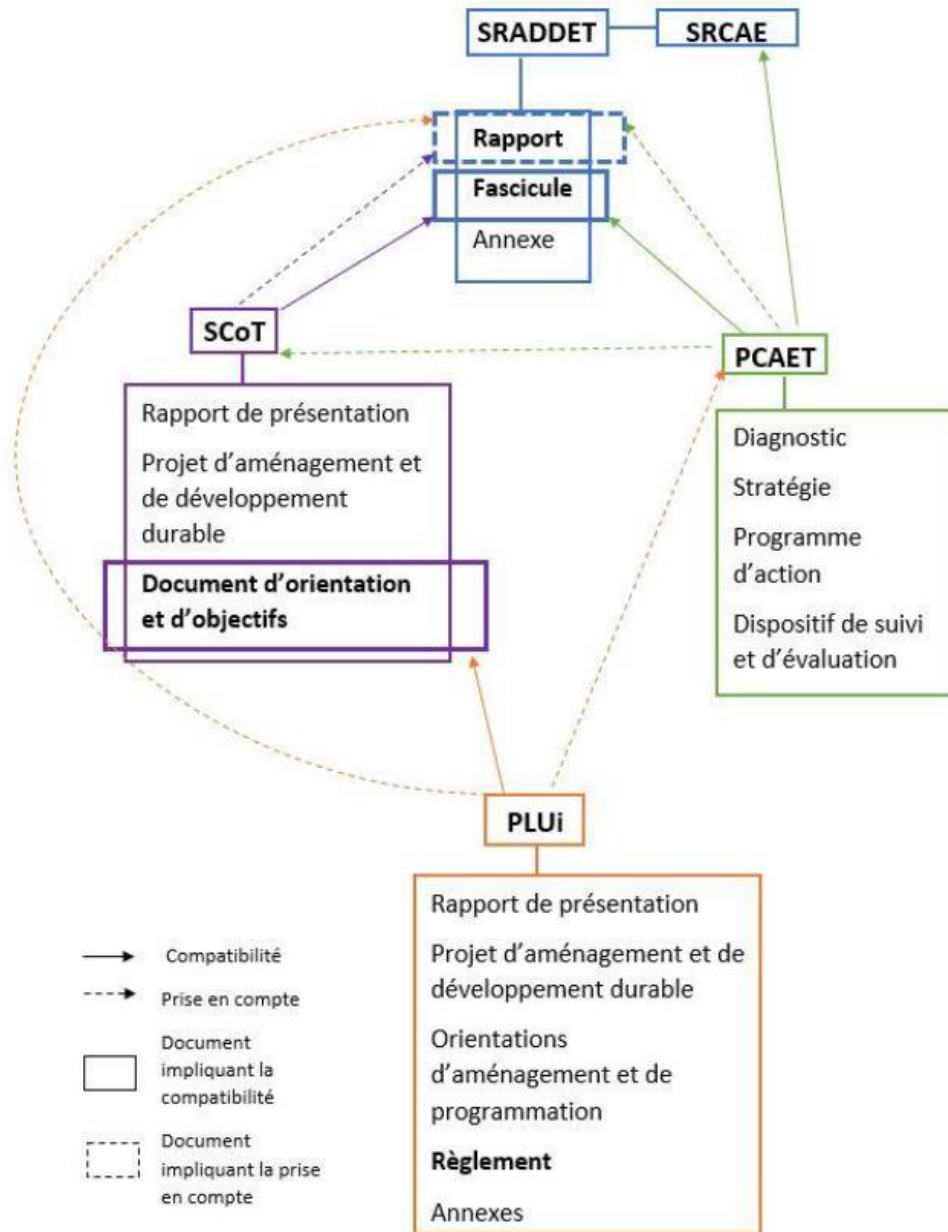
SRADDET

SRCAE

Rapport

Fascicule

Annexe

SCoT

Rapport de présentation

Projet d'aménagement et de développement durable

Document d'orientation et d'objectifs

PCAET

Diagnostic

Stratégie

Programme d'action

Dispositif de suivi et d'évaluation

PLUi

Rapport de présentation

Projet d'aménagement et de développement durable

Orientations d'aménagement et de programmation

Règlement

Annexes

Compatibilité

Prise en compte

Document impliquant la compatibilité

Document impliquant la prise en compte